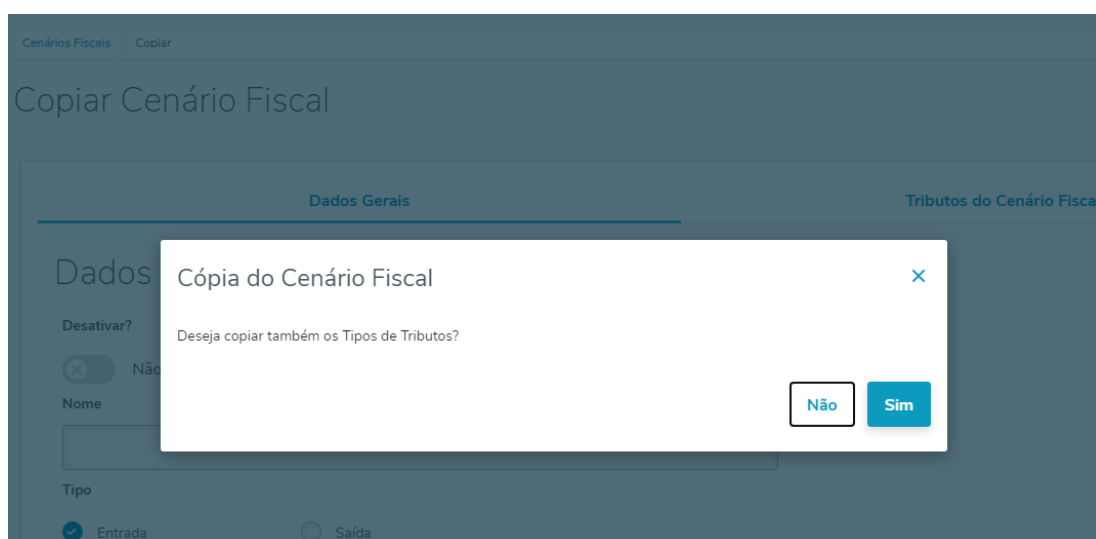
Cenários Fiscais Copiar

Copiar Cenário Fiscal

Dados Gerais

Tributos do Cenário Fisca

Dados

Desativar?

Não

Nome

Tipo

Entrada

Saída

Cópia do Cenário Fiscal

×

Deseja copiar também os Tipos de Tributos?

Não

Sim